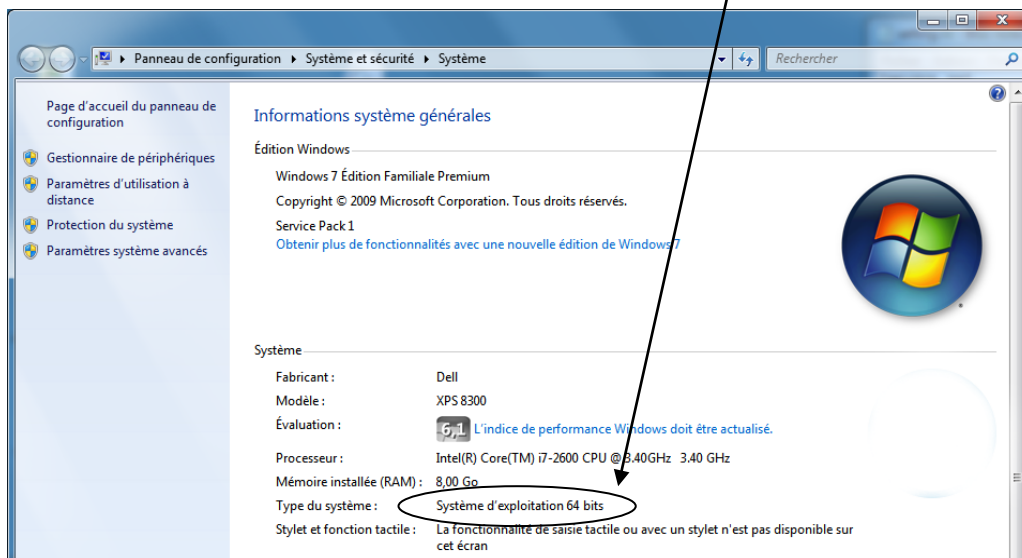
Panneau de configuration ▸ Système et sécurité ▸ Système

Rechercher

Page d'accueil du panneau de configuration

Gestionnaire de périphériques

Paramètres d'utilisation à distance

Protection du système

Paramètres système avancés

Informations système générales

Édition Windows

Windows 7 Édition Familiale Premium

Copyright © 2009 Microsoft Corporation. Tous droits réservés.

Service Pack 1

Obtenir plus de fonctionnalités avec une nouvelle édition de Windows 7

Système

| | |
|---|---|
| Fabricant : | Dell |
| Modèle : | XPS 8300 |
| Évaluation : | 6,1 L'indice de performance Windows doit être actualisé. |
| Processeur : | Intel(R) Core(TM) i7-2600 CPU @ 3.40GHz 3.40 GHz |
| Mémoire installée (RAM) : | 8,00 Go |
| Type du système : | Système d'exploitation 64 bits |
| Stylet et fonction tactile : | La fonctionnalité de saisie tactile ou avec un stylet n'est pas disponible sur cet écran |